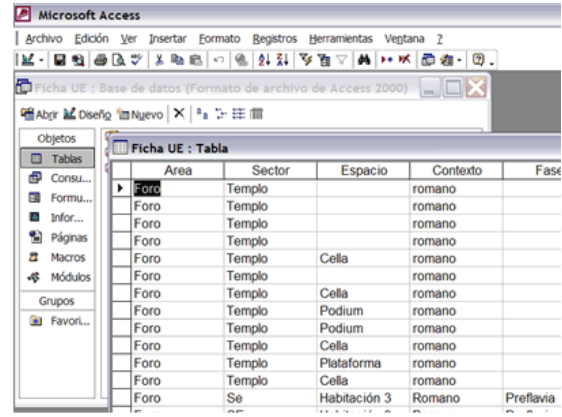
Microsoft Access

Archivo Edición Ver Insertar Formato Registros Herramientas Ventana ?

Ficha UE : Base de datos (Formato de archivo de Access 2000)

Abrir Diseño Nuevo

Objetos
Tablas
Consu...
Formu...
Infor...
Páginas
Macros
Módulos
Grupos
Favori...

Ficha UE : Tabla

| Area | Sector | Espacio | Contexto | Fase |
|---|---|---|---|---|
| Foro | Templo | | romano | |
| Foro | Templo | | romano | |
| Foro | Templo | | romano | |
| Foro | Templo | | romano | |
| Foro | Templo | Cella | romano | |
| Foro | Templo | | romano | |
| Foro | Templo | Cella | romano | |
| Foro | Templo | Podium | romano | |
| Foro | Templo | Podium | romano | |
| Foro | Templo | Cella | romano | |
| Foro | Templo | Plataforma | romano | |
| Foro | Templo | Cella | romano | |
| Foro | Se | Habitación 3 | Romano | Preflavia |
| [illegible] | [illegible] | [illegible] | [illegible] | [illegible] |